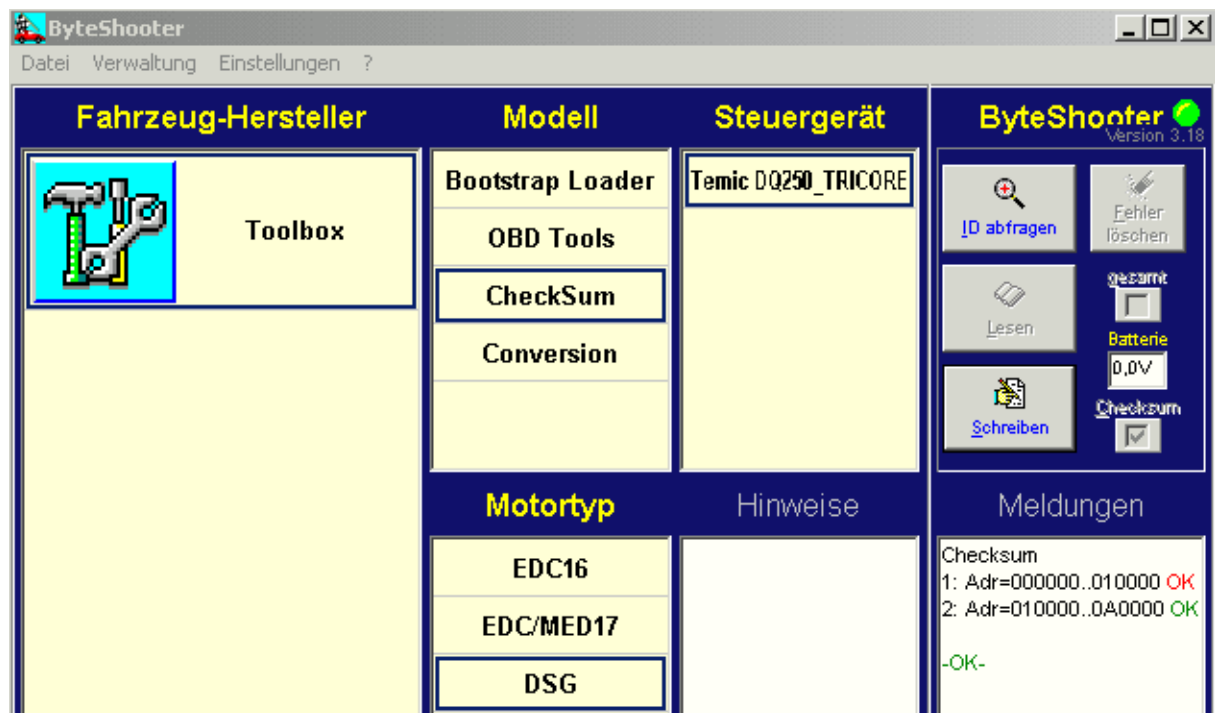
ByteShooter

Datei Verwaltung Einstellungen ?

Fahrzeug-Hersteller

Toolbox

Modell

Bootstrap Loader

OBD Tools

CheckSum

Conversion

Steuergerät

Temic DQ250_TRICORE

ByteShooter

Version 3.18

ID abfragen

Fehler löschen

gesamt

Lesen

Batterie

0,0V

Schreiben

Checksum

Motortyp

EDC16

EDC/MED17

DSG

Hinweise

Meldungen

Checksum
1: Adr=000000..010000 OK
2: Adr=010000..0A0000 OK

-OK-